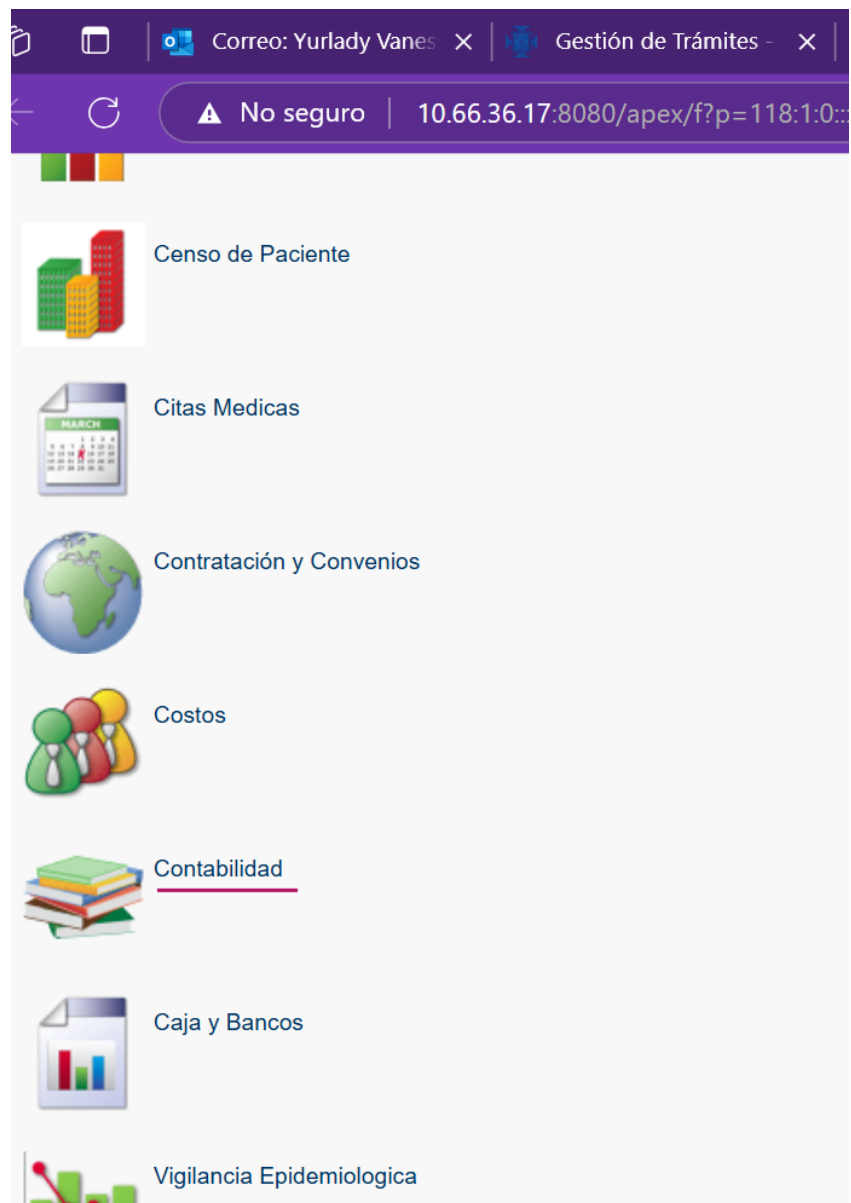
Correo: Yurlady Vanes ×
Gestión de Trámites - ×
No seguro | 10.66.36.17:8080/apex/f?p=118:1:0::

Censo de Paciente

MARCH
Citas Medicas

Contratación y Convenios

Costos

Contabilidad

Caja y Bancos

Vigilancia Epidemiologica